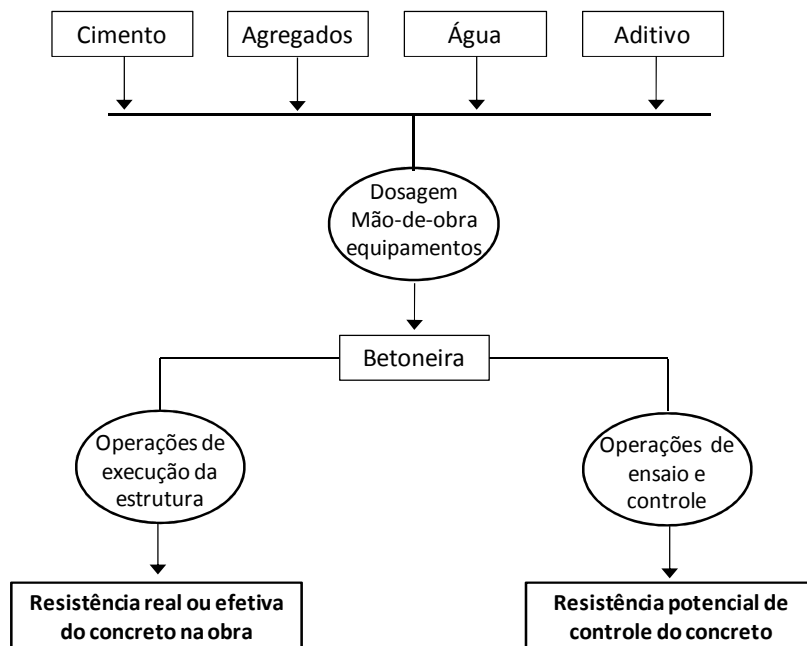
Cimento

Agregados

Água

Aditivo

Dosagem
Mão-de-obra
equipamentos

Betoneira

Operações de
execução da
estrutura

Operações de
ensaio e
controle

**Resistência real ou efetiva do concreto na obra**

**Resistência potencial de controle do concreto**